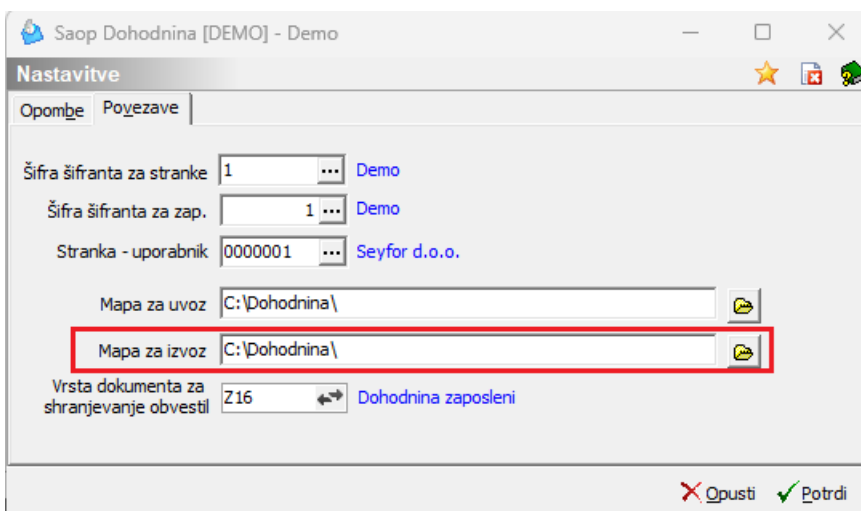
Saop Dohodnina [DEMO] - Demo

Nastavitve

Opombe | Povezave

Šifra šifranta za stranke 1 ... Demo

Šifra šifranta za zap. 1 ... Demo

Stranka - uporabnik 0000001 ... Seyfor d.o.o.

Mapa za uvoz C:\Dohodnina\

Mapa za izvoz C:\Dohodnina\

Vrsta dokumenta za shranjevanje obvestil Z16 Dohodnina zaposleni

Opusti Potrdi